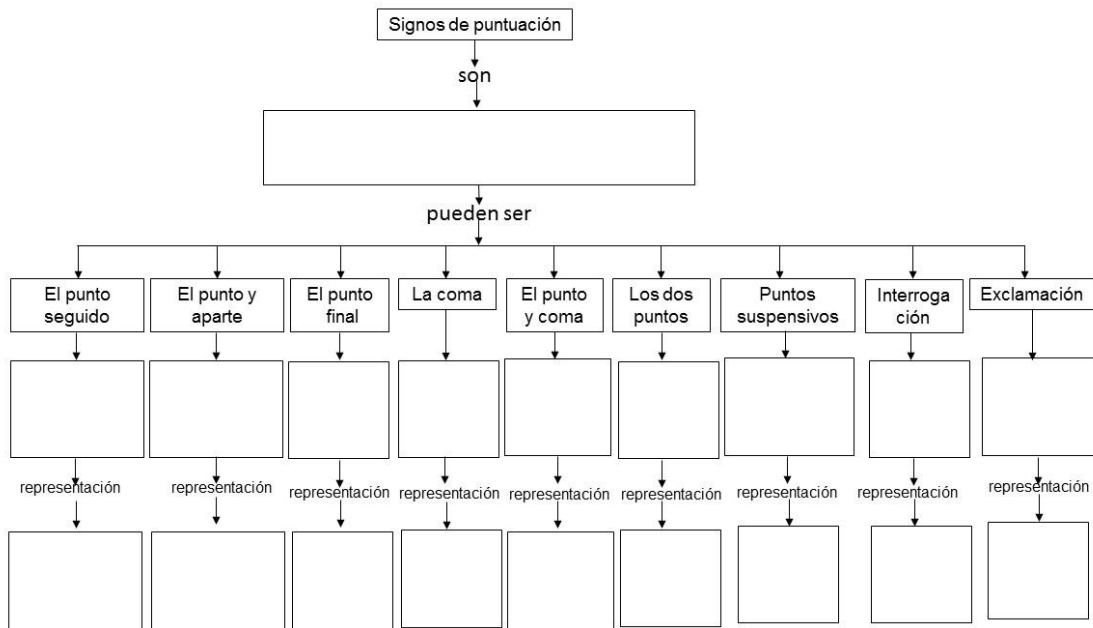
Signos de puntuación

son

pueden ser

El punto seguido

El punto y aparte

El punto final

La coma

El punto y coma

Los dos puntos

Puntos suspensivos

Interroga ción

Exclamación

representación

representación

representación

representación

representación

representación

representación

representación

representación